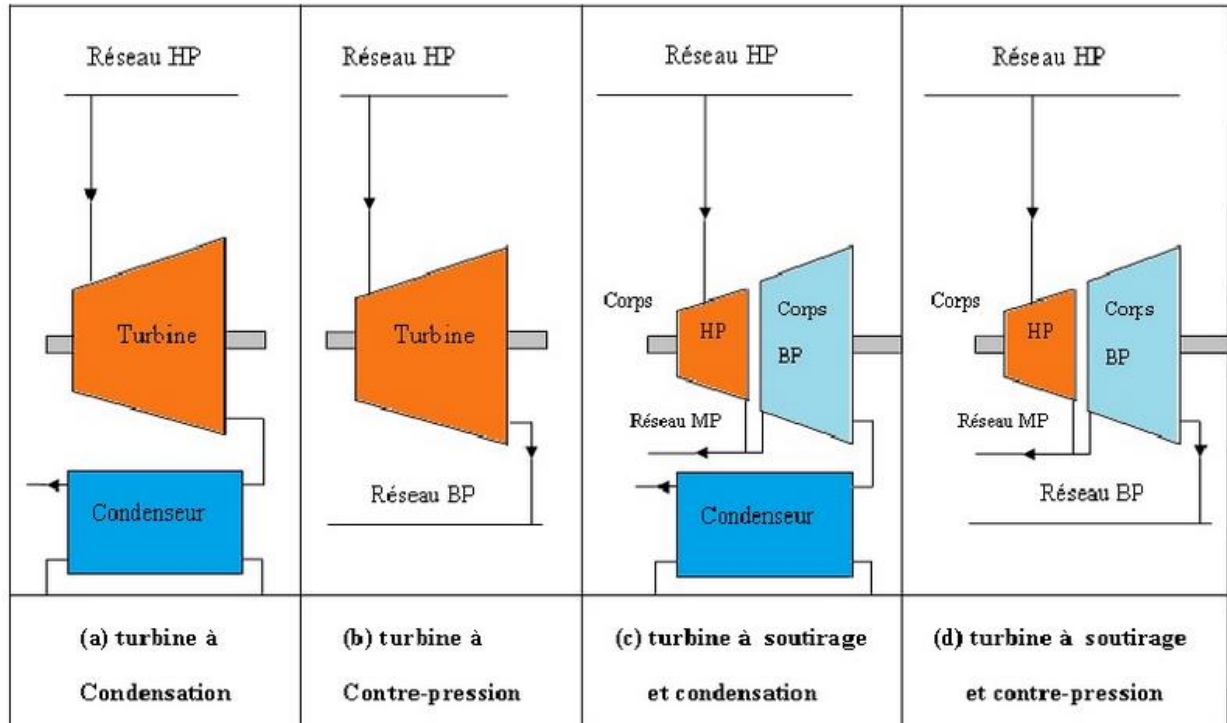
| Réseau HP Turbine Condenseur | Réseau HP Turbine Réseau BP | Réseau HP Corps HP Corps BP Réseau MP Condenseur | Réseau HP Corps HP Corps BP Réseau MP Réseau BP |
|---|---|---|---|
| (a) turbine à Condensation | (b) turbine à Contre-pression | (c) turbine à soutirage et condensation | (d) turbine à soutirage et contre-pression |